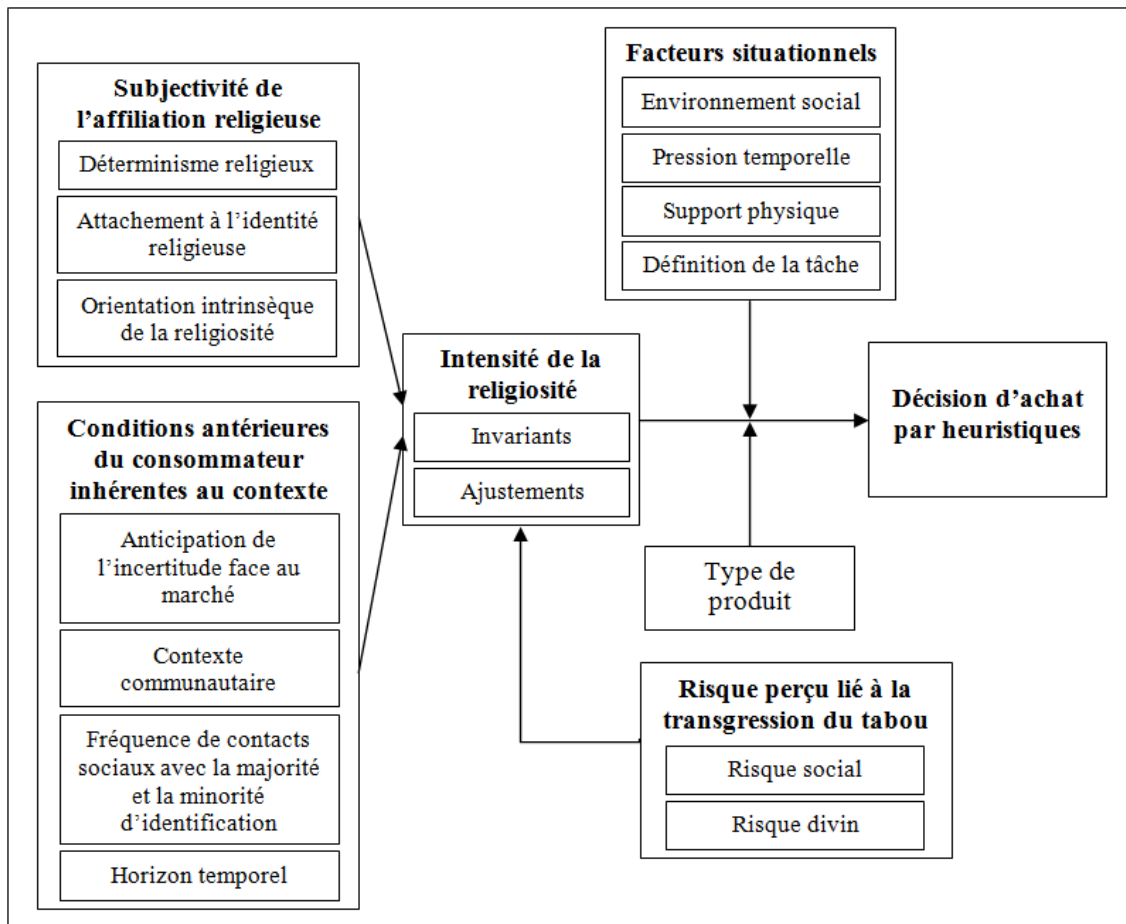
Subjectivité de l'affiliation religieuse

Déterminisme religieux

Attachement à l'identité religieuse

Orientation intrinsèque de la religiosité

Conditions antérieures du consommateur inhérentes au contexte

Anticipation de l'incertitude face au marché

Contexte communautaire

Fréquence de contacts sociaux avec la majorité et la minorité d'identification

Horizon temporel

Facteurs situationnels

Environnement social

Pression temporelle

Support physique

Définition de la tâche

Intensité de la religiosité

Invariants

Ajustements

Décision d'achat par heuristiques

Type de produit

Risque perçu lié à la transgression du tabou

Risque social

Risque divin